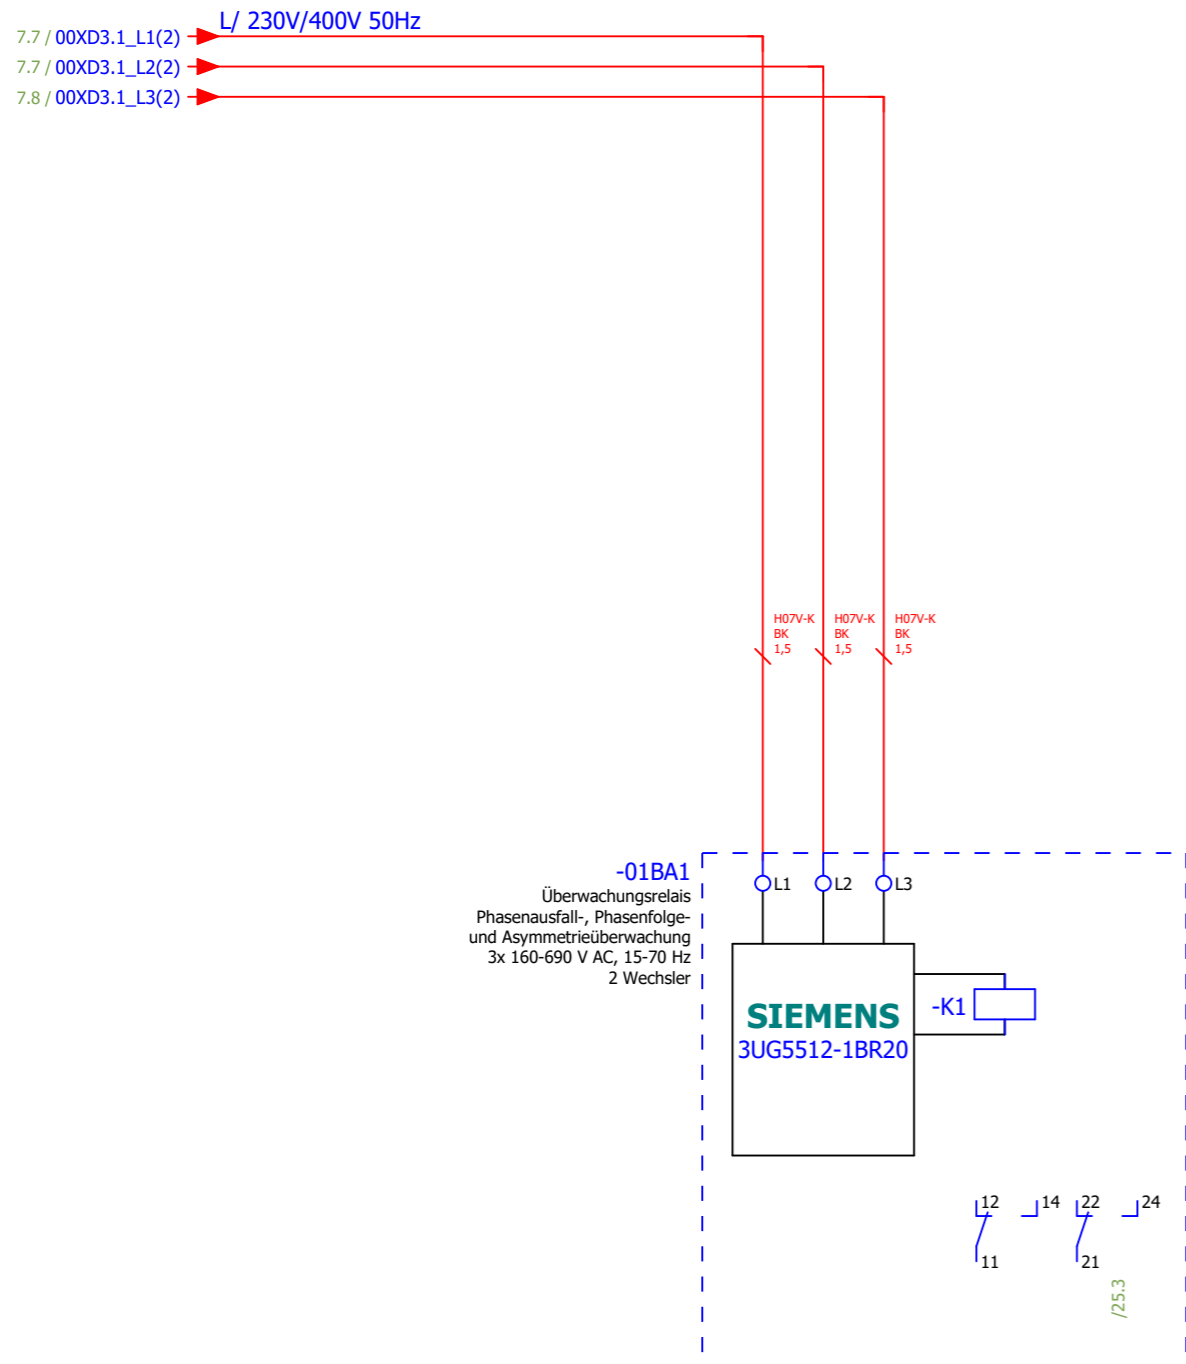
L/ 230V/400V 50Hz

7.7 / 00XD3.1_L1(2)
7.7 / 00XD3.1_L2(2)
7.8 / 00XD3.1_L3(2)

H07V-K
BK
1,5

H07V-K
BK
1,5

H07V-K
BK
1,5

-01BA1
Überwachungsrelais
Phasenausfall-, Phasenfolge-
und Asymmetrieüberwachung
3x 160-690 V AC, 15-70 Hz
2 Wechsler

L1
L2
L3

SIEMENS
3UG5512-1BR20

-K1

12
14
22
24
11
21

/25.3